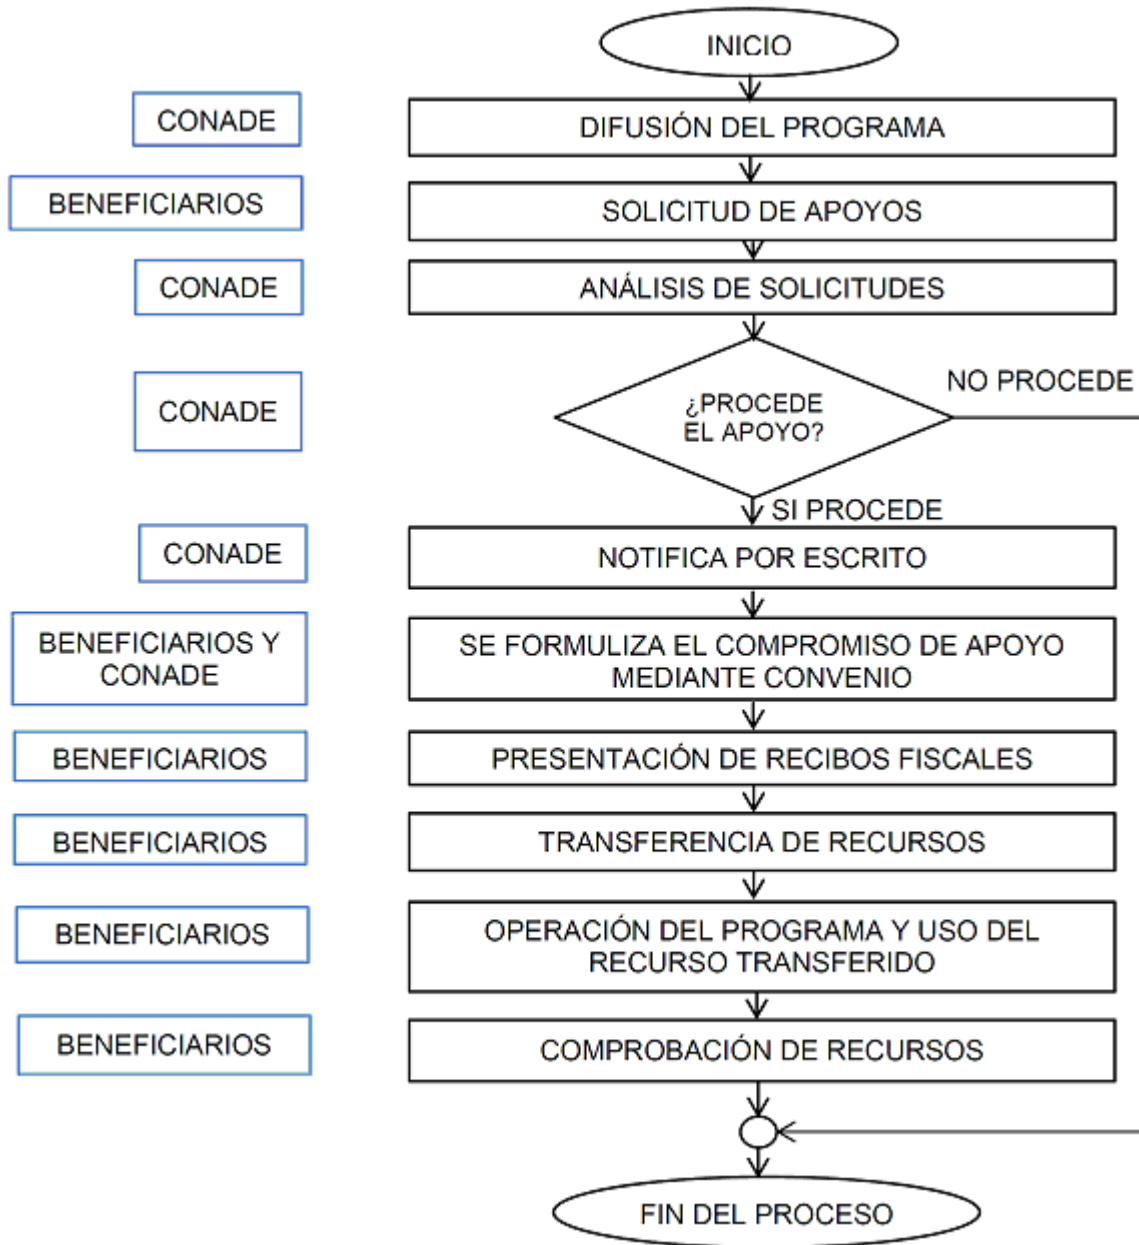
INICIO

CONADE
DIFUSIÓN DEL PROGRAMA

BENEFICIARIOS
SOLICITUD DE APOYOS

CONADE
ANÁLISIS DE SOLICITUDES

CONADE
¿PROCEDE EL APOYO?
NO PROCEDE
SI PROCEDE

CONADE
NOTIFICA POR ESCRITO

BENEFICIARIOS Y CONADE
SE FORMULIZA EL COMPROMISO DE APOYO MEDIANTE CONVENIO

BENEFICIARIOS
PRESENTACIÓN DE RECIBOS FISCALES

BENEFICIARIOS
TRANSFERENCIA DE RECURSOS

BENEFICIARIOS
OPERACIÓN DEL PROGRAMA Y USO DEL RECURSO TRANSFERIDO

BENEFICIARIOS
COMPROBACIÓN DE RECURSOS

FIN DEL PROCESO